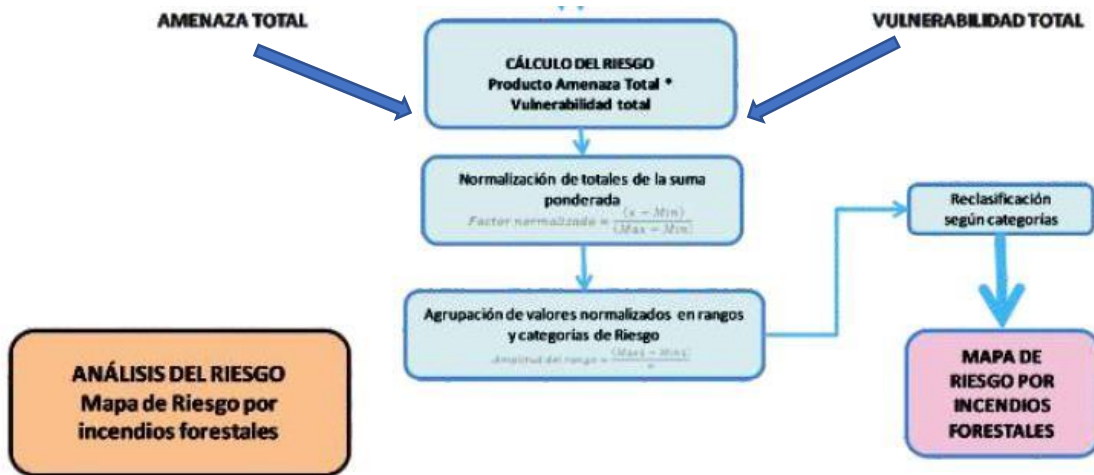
AMENAZA TOTAL

VULNERABILIDAD TOTAL

CÁLCULO DEL RIESGO
Producto Amenaza Total *
Vulnerabilidad total

Normalización de totales de la suma ponderada
$Factor\ normalizado = \frac{(x - Min)}{(Max - Min)}$

Reclasificación según categorías

Agrupación de valores normalizados en rangos y categorías de Riesgo
$Amplitud\ del\ rango = \frac{(Max - Min)}{n}$

ANÁLISIS DEL RIESGO
Mapa de Riesgo por incendios forestales

MAPA DE RIESGO POR INCENDIOS FORESTALES